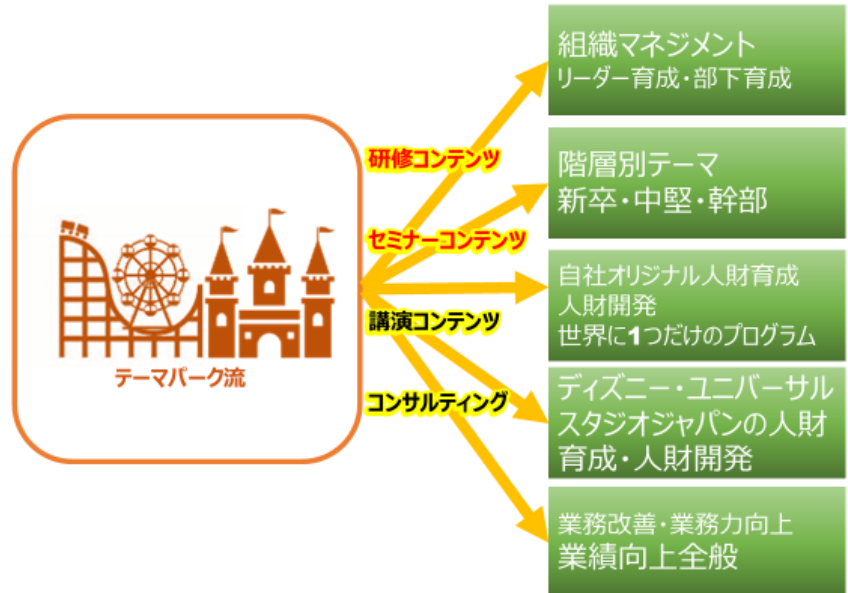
テーマパーク流

研修コンテンツ

セミナーコンテンツ

講演コンテンツ

コンサルティング

組織マネジメント
リーダー育成・部下育成

階層別テーマ
新卒・中堅・幹部

自社オリジナル人財育成
人財開発
世界に1つだけのプログラム

ディズニー・ユニバーサル
スタジオジャパンの人財
育成・人財開発

業務改善・業務力向上
業績向上全般